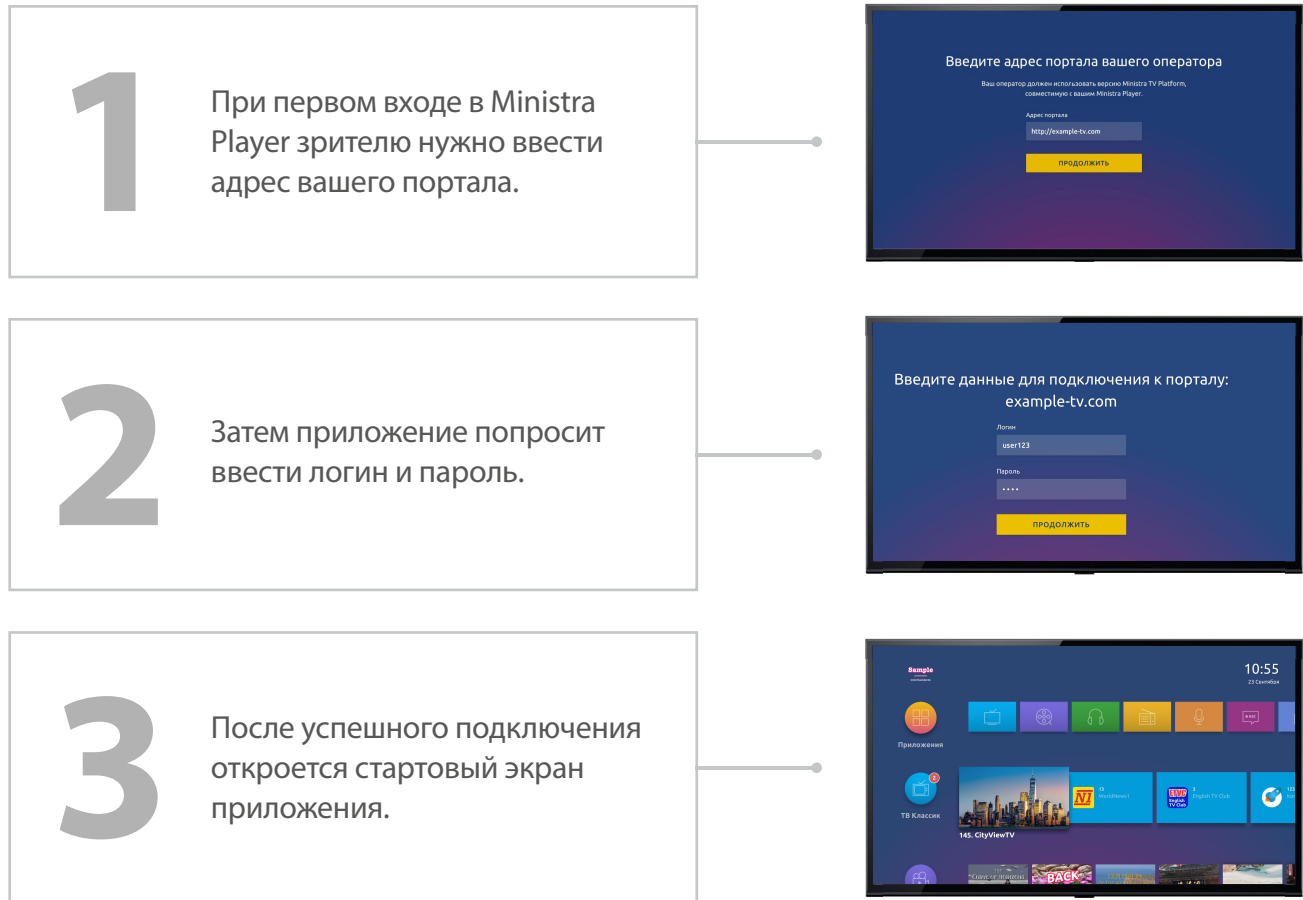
1

При первом входе в Ministra Player зрителю нужно ввести адрес вашего портала.

Введите адрес портала вашего оператора

Ваш оператор должен использовать версию Ministra TV Platform, совместимую с вашим Ministra Player.

Адрес портала

http://example-tv.com

ПРОДОЛЖИТЬ

2

Затем приложение попросит ввести логин и пароль.

Введите данные для подключения к порталу: example-tv.com

Логин

user123

Пароль

••••

ПРОДОЛЖИТЬ

3

После успешного подключения откроется стартовый экран приложения.

Sample

10:55

23 Сентября

Приложения

2

ТВ Классик

145. CityViewTV

13

WorldNews1

3

English TV Club

123

BACK

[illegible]